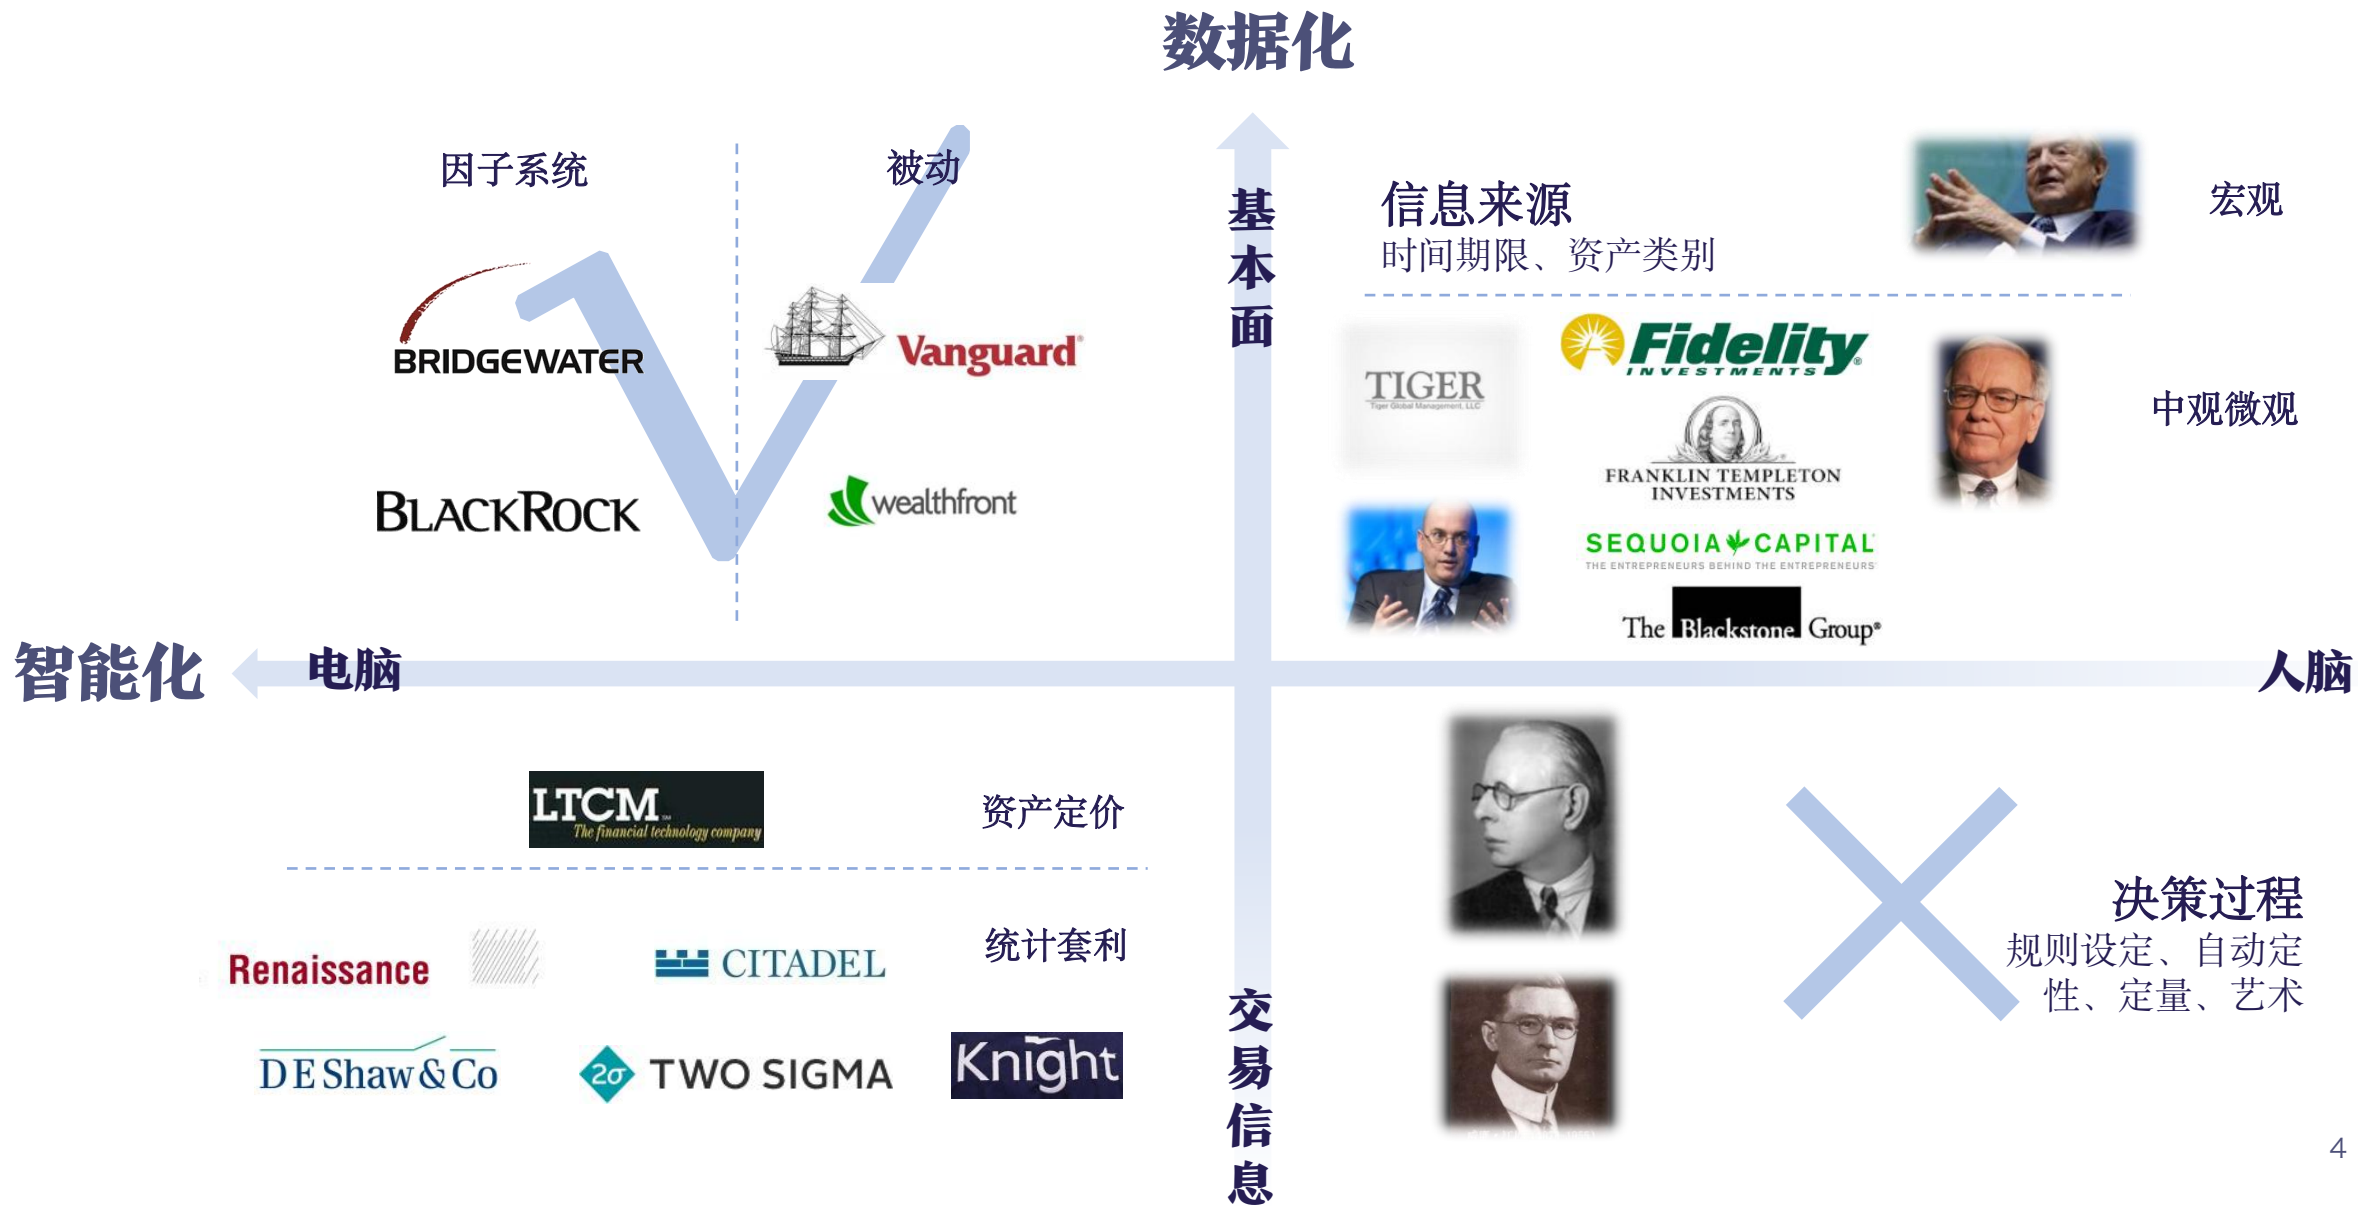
数据化

因子系统

被动

BRIDGEWATER

Vanguard

BLACKROCK

wealthfront

基本面

信息来源
时间期限、资产类别

宏观

TIGER

Fidelity INVESTMENTS

FRANKLIN TEMPLETON INVESTMENTS

中观微观

SEQUOIA CAPITAL
THE ENTREPRENEURS BEHIND THE ENTREPRENEURS

The Blackstone Group

智能化

电脑

人脑

LTCM
The financial technology company

资产定价

Renaissance

CITADEL

统计套利

DE Shaw & Co

TWO SIGMA

Knight

交易信息

决策过程
规则设定、自动定性、定量、艺术

4